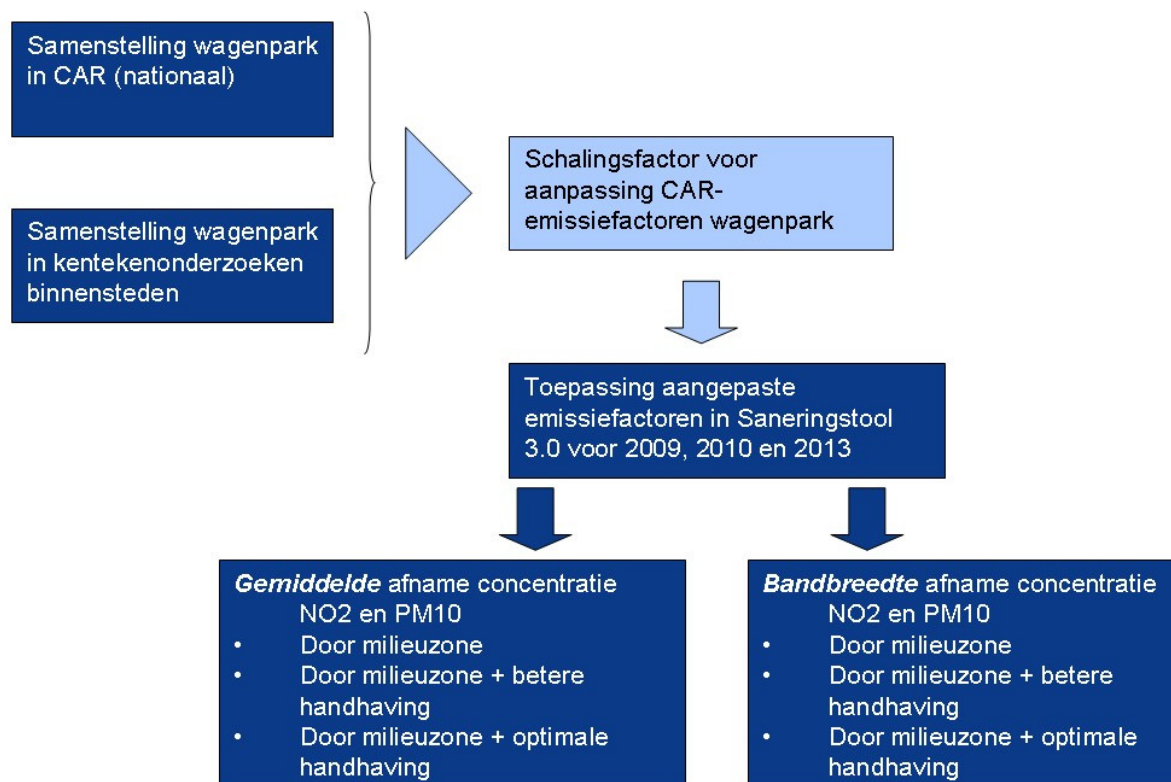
Samenstelling wagenpark in CAR (nationaal)

Samenstelling wagenpark in kentekenonderzoeken binnensteden

Schalingsfactor voor aanpassing CAR-emissiefactoren wagenpark

Toepassing aangepaste emissiefactoren in Saneringstool 3.0 voor 2009, 2010 en 2013

*Gemiddelde* afname concentratie NO2 en PM10
• Door milieuzone
• Door milieuzone + betere handhaving
• Door milieuzone + optimale handhaving

*Bandbreedte* afname concentratie NO2 en PM10
• Door milieuzone
• Door milieuzone + betere handhaving
• Door milieuzone + optimale handhaving